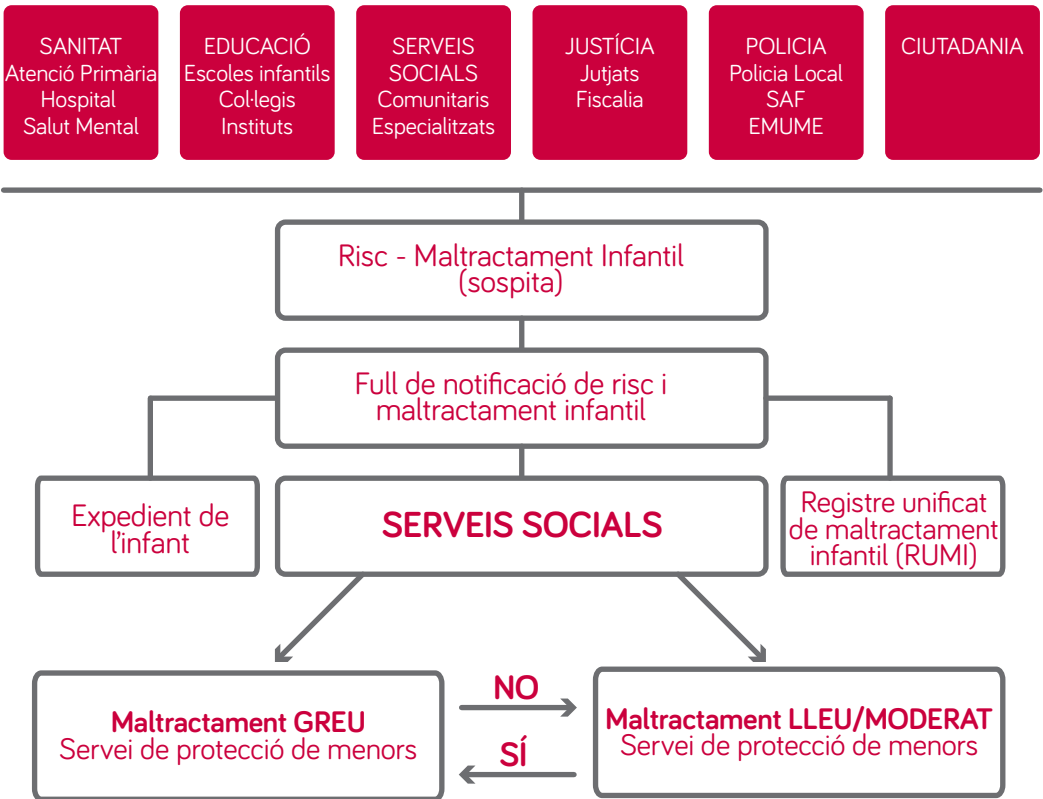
SANITAT
Atenció Primària
Hospital
Salut Mental

EDUCACIÓ
Escoles infantils
Col·legis
Instituts

SERVEIS SOCIALS
Comunitaris
Especialitzats

JUSTÍCIA
Jutjats
Fiscalia

POLICIA
Policia Local
SAF
EMUME

CIUTADANIA

Risc - Maltractament Infantil (sospita)

Full de notificació de risc i maltractament infantil

Expedient de l'infant

SERVEIS SOCIALS

Registre unificat de maltractament infantil (RUMI)

Maltractament GREU
Servei de protecció de menors

NO

SÍ

Maltractament LLEU/MODERAT
Servei de protecció de menors